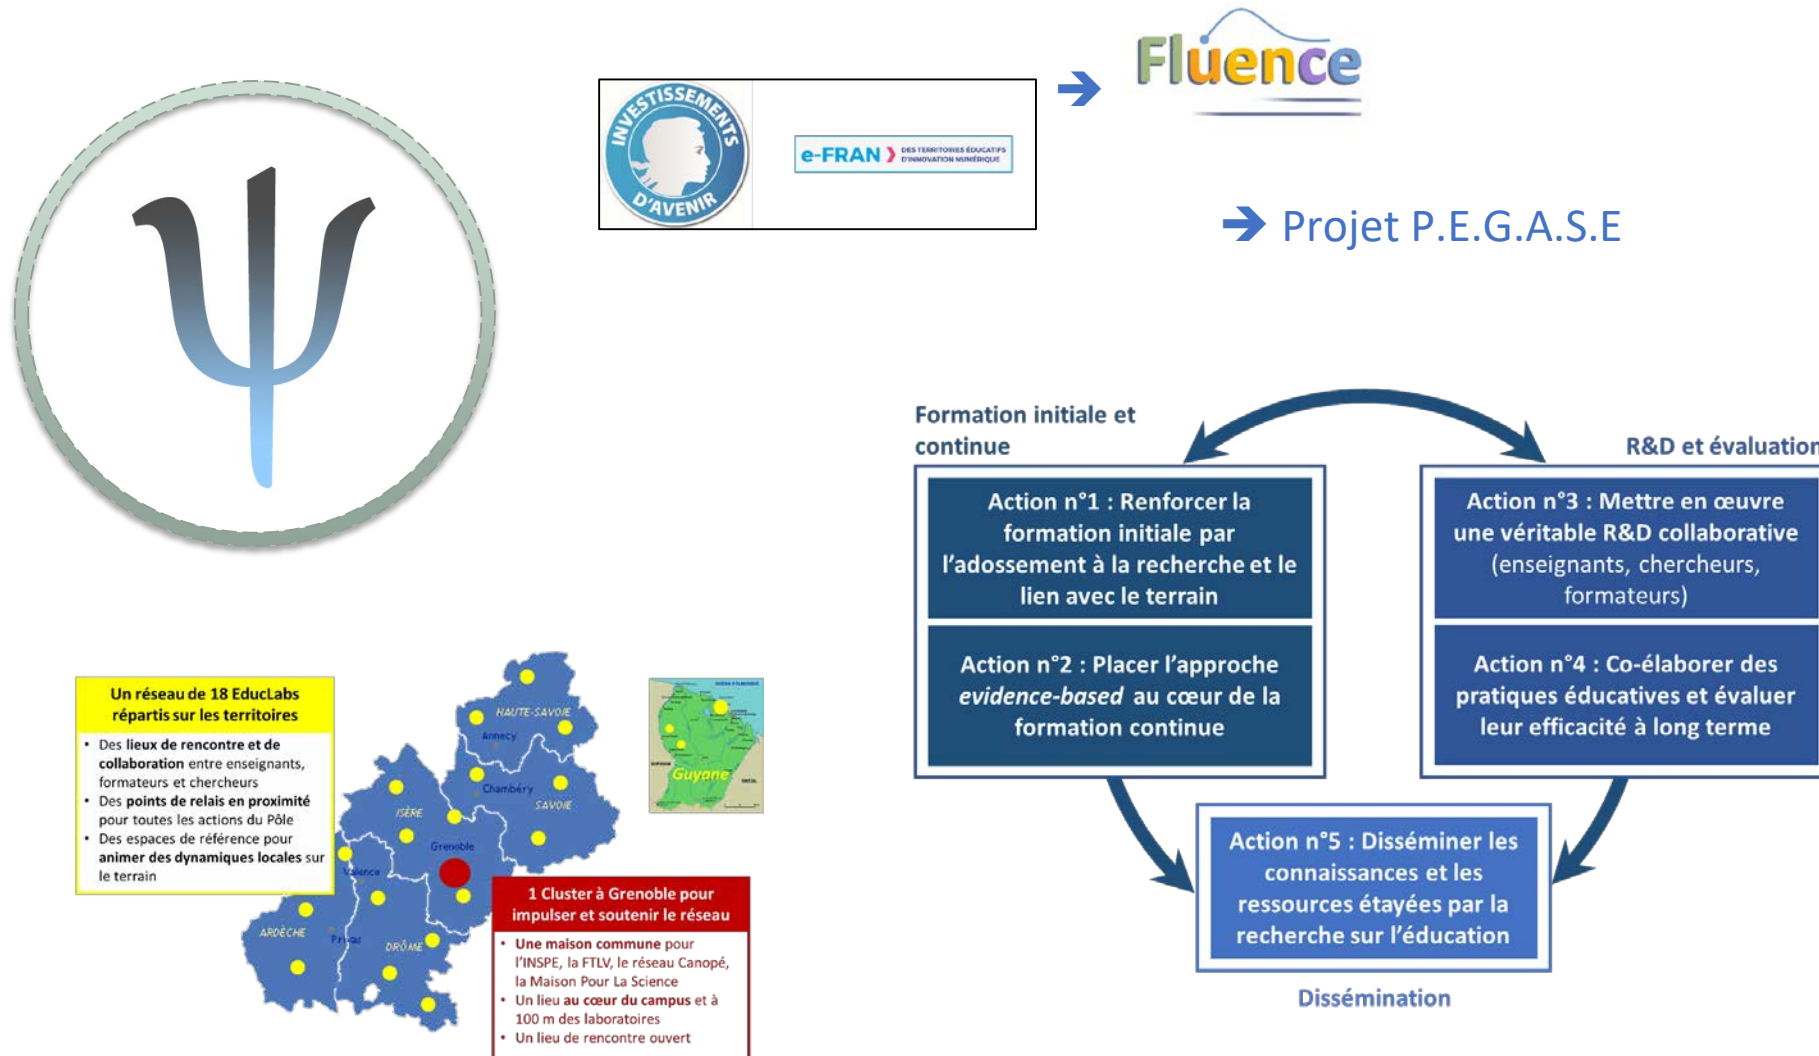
INVESTISSEMENTS D'AVENIR

e-FRAN DES TERRITOIRES ÉDUCATIFS D'INNOVATION NUMÉRIQUE

Fluence

Projet P.E.G.A.S.E

Formation initiale et continue

R&D et évaluation

Action n°1 : Renforcer la formation initiale par l'adossement à la recherche et le lien avec le terrain

Action n°2 : Placer l'approche *evidence-based* au cœur de la formation continue

Action n°3 : Mettre en œuvre une véritable R&D collaborative (enseignants, chercheurs, formateurs)

Action n°4 : Co-élaborer des pratiques éducatives et évaluer leur efficacité à long terme

Action n°5 : Disséminer les connaissances et les ressources étayées par la recherche sur l'éducation

Dissémination

Un réseau de 18 EducLabs répartis sur les territoires

- Des lieux de rencontre et de collaboration entre enseignants, formateurs et chercheurs
- Des points de relais en proximité pour toutes les actions du Pôle
- Des espaces de référence pour animer des dynamiques locales sur le terrain

HAUTE-SAVOIE
Annecy
Chambéry
SAVOIE
ISÈRE
Grenoble
Valence
ARDÈCHE
Privas
DRÔME
Guyane

1 Cluster à Grenoble pour impulser et soutenir le réseau

- Une maison commune pour l'INSPE, la FTLV, le réseau Canopé, la Maison Pour La Science
- Un lieu au cœur du campus et à 100 m des laboratoires
- Un lieu de rencontre ouvert